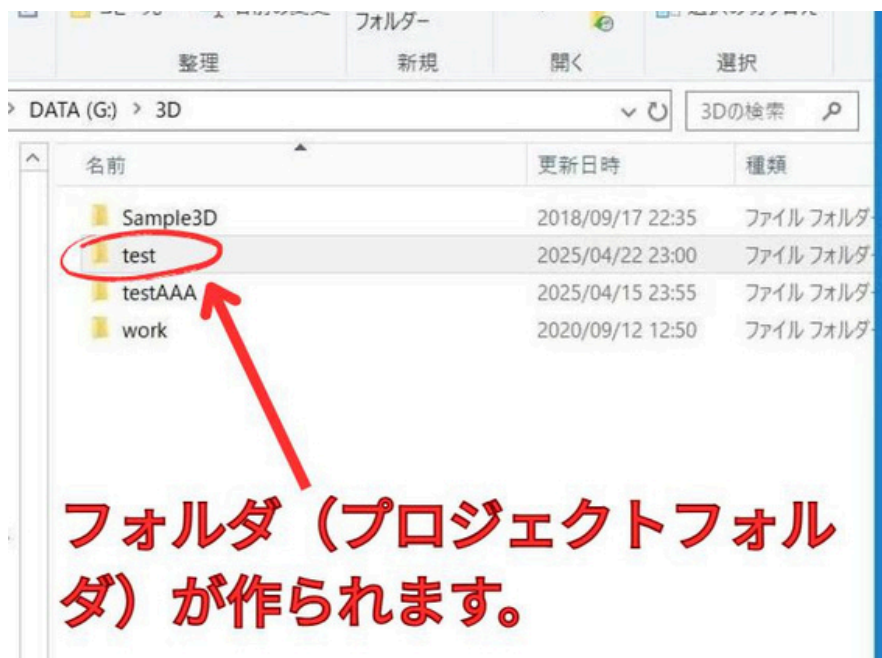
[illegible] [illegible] フォルダー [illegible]

整理 新規 開く 選択

> DATA (G:) > 3D

3Dの検索

名前 更新日時 種類

| 名前 | 更新日時 | 種類 |
|---|---|---|
| Sample3D | 2018/09/17 22:35 | ファイル フォルダ |
| test | 2025/04/22 23:00 | ファイル フォルダ |
| testAAA | 2025/04/15 23:55 | ファイル フォルダ |
| work | 2020/09/12 12:50 | ファイル フォルダ |

フォルダ（プロジェクトフォルダ）が作られます。